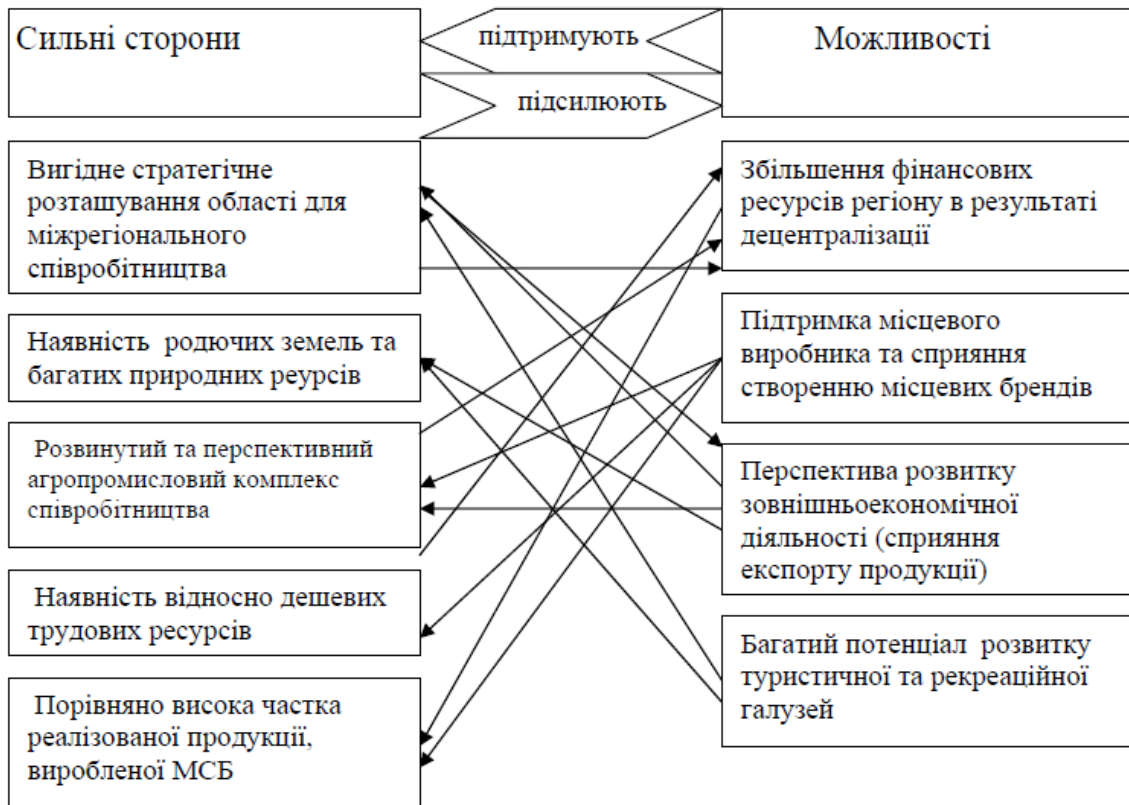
Сильні сторони

підтримують

підсилюють

Можливості

Вигідне стратегічне розташування області для міжрегіонального співробітництва

Наявність родючих земель та багатих природних реурсів

Розвинутий та перспективний агропромисловий комплекс співробітництва

Наявність відносно дешевих трудових ресурсів

Порівняно висока частка реалізованої продукції, виробленої МСБ

Збільшення фінансових ресурсів регіону в результаті децентралізації

Підтримка місцевого виробника та сприяння створенню місцевих брендів

Перспектива розвитку зовнішньоекономічної діяльності (сприяння експорту продукції)

Багатий потенціал розвитку туристичної та рекреаційної галузей